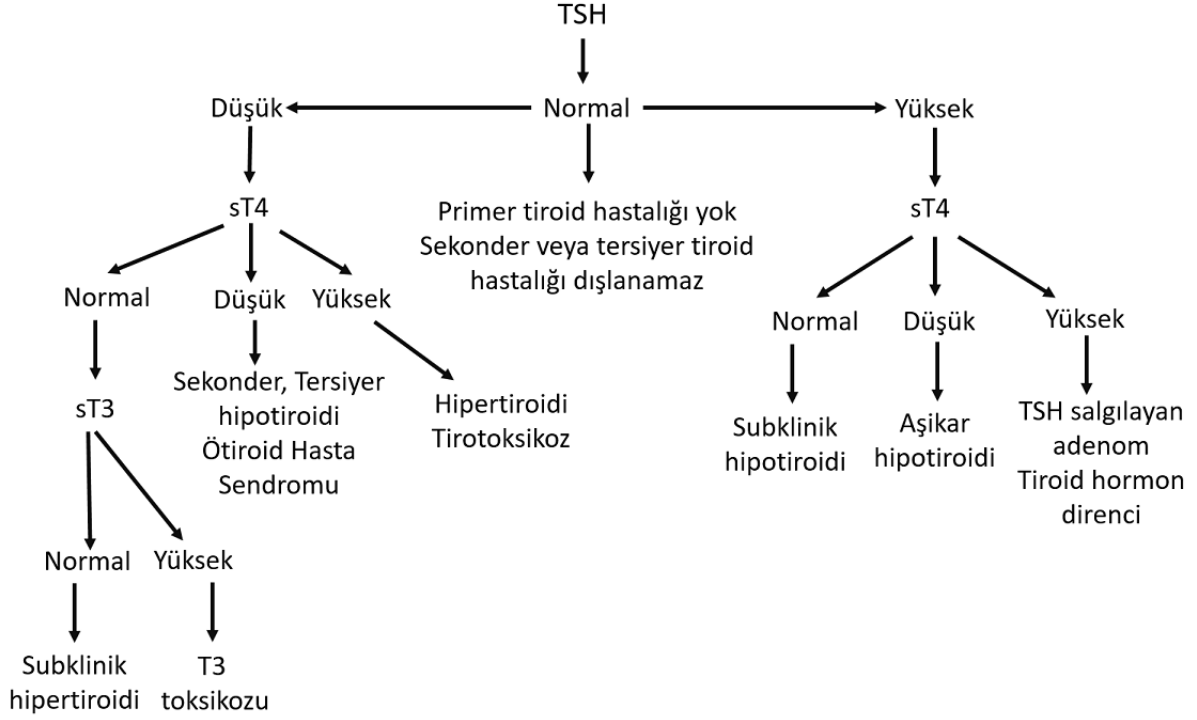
TSH

Düşük

Normal

Yüksek

sT4

Primer tiroid hastalığı yok
Sekonder veya tersiyer tiroid hastalığı dışlanamaz

sT4

Normal

Düşük

Yüksek

Sekonder, Tersiyer hipotiroidi
Ötiroid Hasta Sendromu

Hipertiroidi
Tirotoksikoz

sT3

Normal

Yüksek

Subklinik hipertiroidi

T3 toksikozu

Normal

Düşük

Yüksek

Subklinik hipotiroidi

Aşikar hipotiroidi

TSH salgılayan adenom
Tiroid hormon direnci